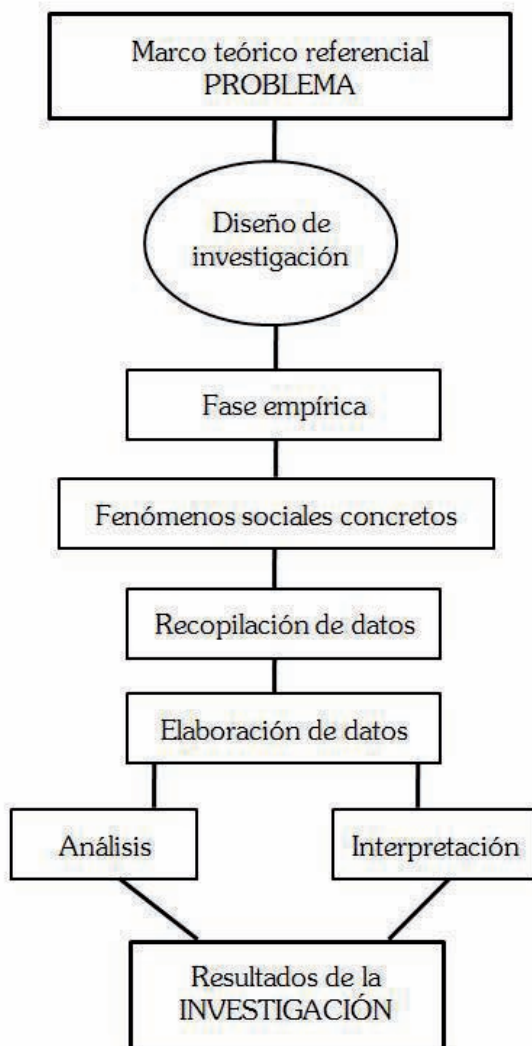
Marco teórico referencial
PROBLEMA

Diseño de investigación

Fase empírica

Fenómenos sociales concretos

Recopilación de datos

Elaboración de datos

Análisis

Interpretación

Resultados de la
INVESTIGACIÓN